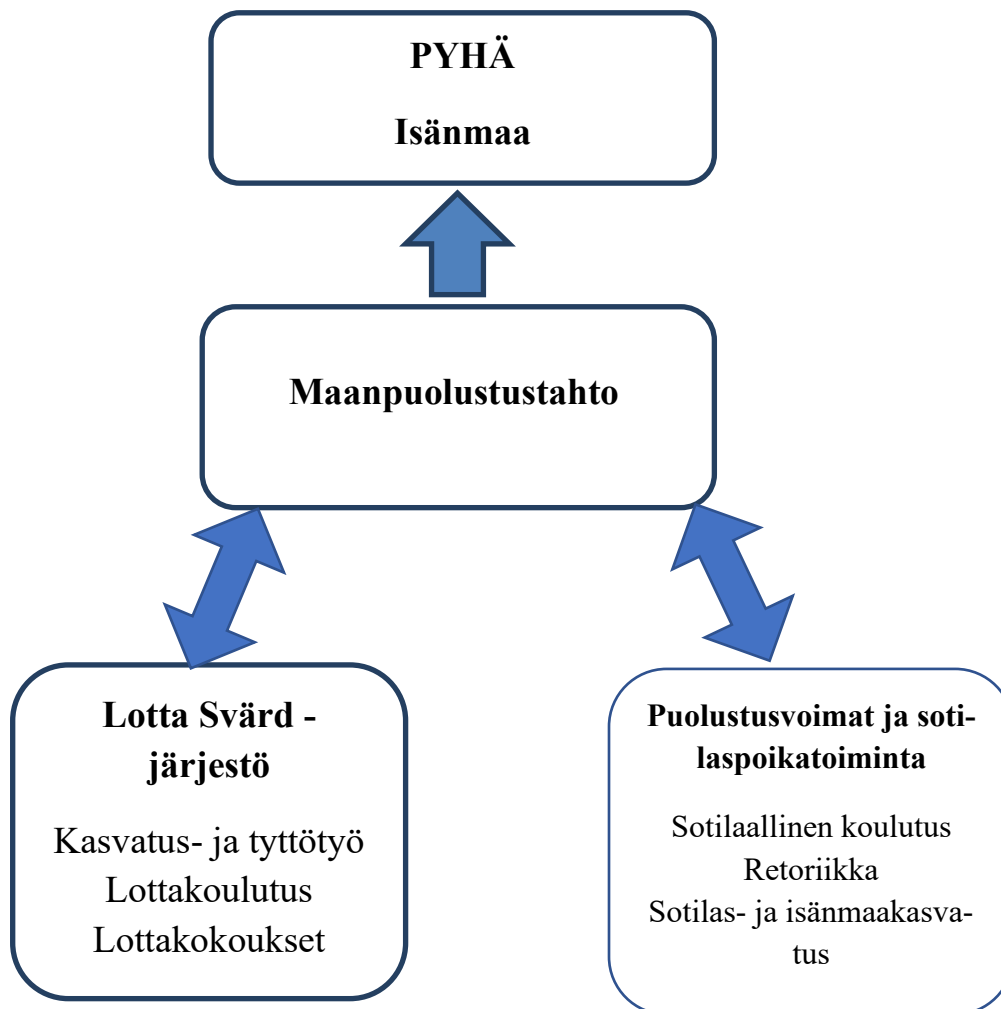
PYHÄ

Isänmaa

Maanpuolustustahto

Lotta Svärd -järjestö

Kasvatus- ja tyttötyö
Lottakoulutus
Lottakokoukset

Puolustusvoimat ja sotilaspoikatoiminta

Sotilaallinen koulutus
Retoriikka
Sotilas- ja isänmaakasvatus